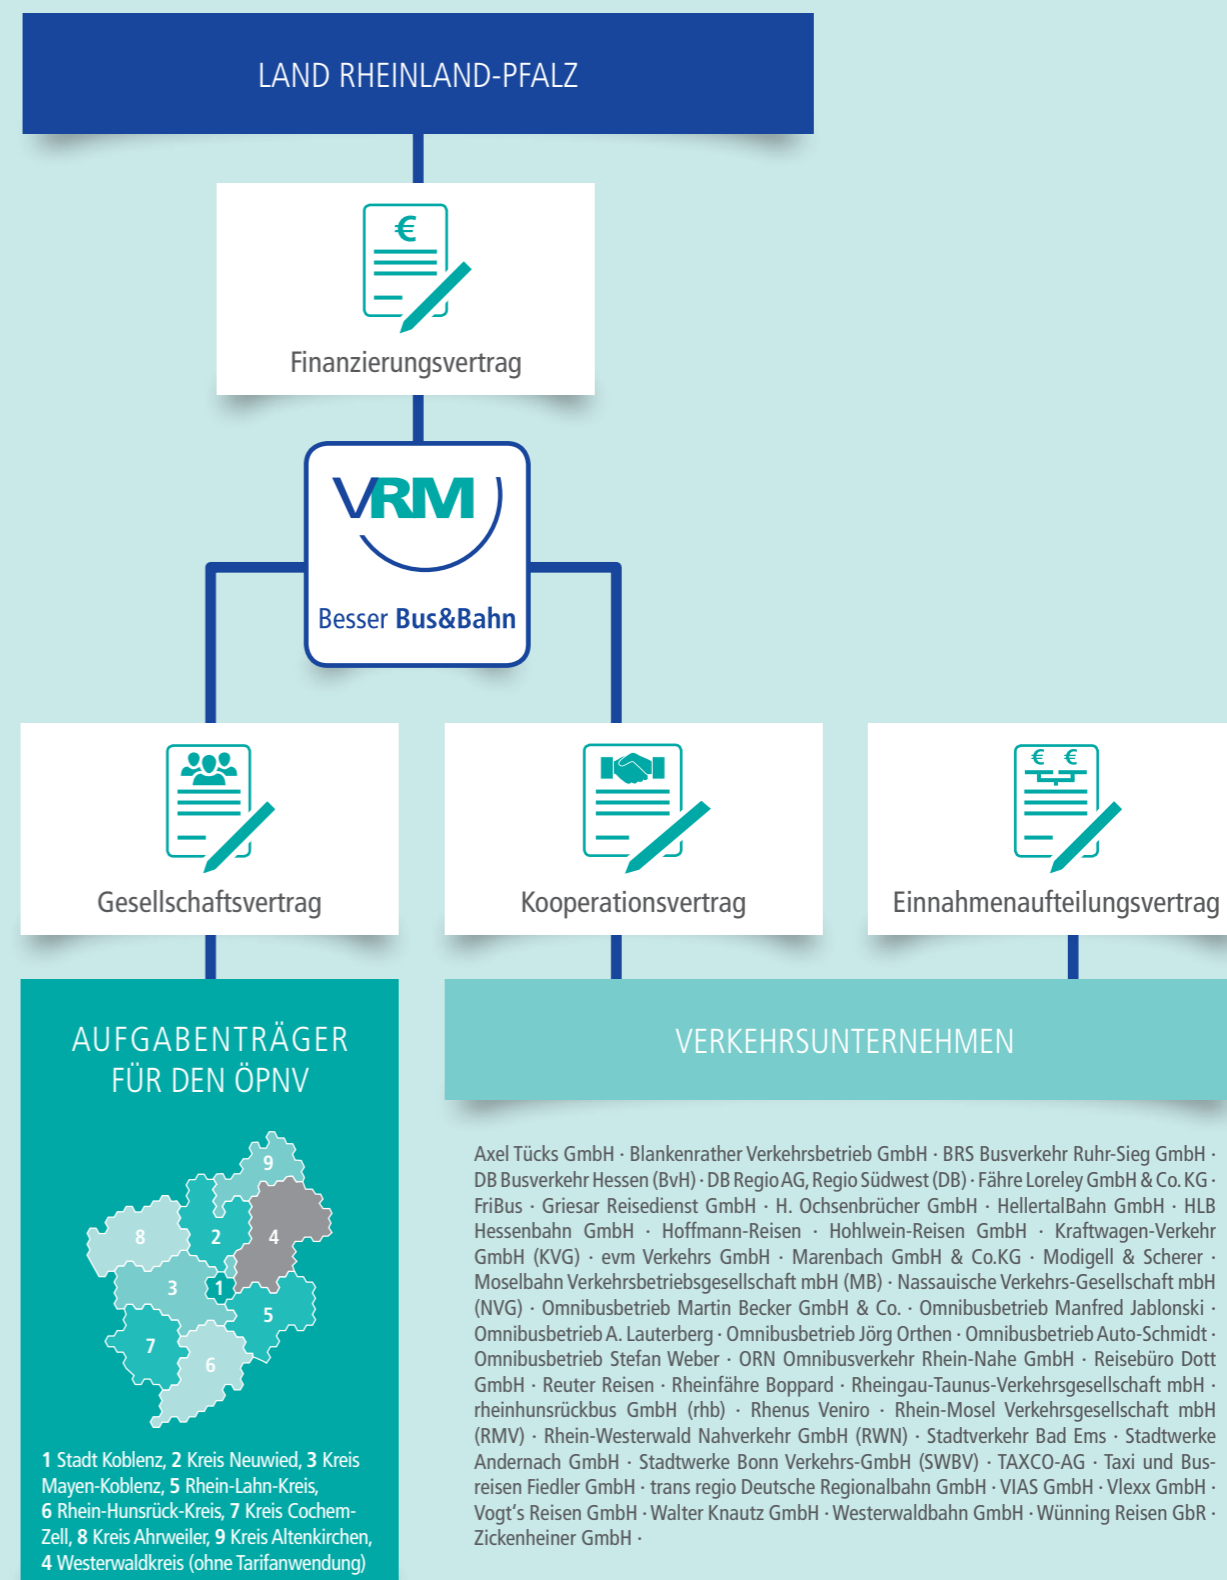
LAND RHEINLAND-PFALZ

€

Finanzierungsvertrag

VRM

Besser Bus&Bahn

Gesellschaftsvertrag

Kooperationsvertrag

€ €

Einnahmenaufteilungsvertrag

AUFGABENTRÄGER FÜR DEN ÖPNV

9
8
2
4
3
1
5
7
6

1 Stadt Koblenz, 2 Kreis Neuwied, 3 Kreis Mayen-Koblenz, 5 Rhein-Lahn-Kreis, 6 Rhein-Hunsrück-Kreis, 7 Kreis Cochem-Zell, 8 Kreis Ahrweiler, 9 Kreis Altenkirchen, 4 Westerwaldkreis (ohne Tarifanwendung)

VERKEHRSUNTERNEHMEN

Axel Tücks GmbH · Blankenrather Verkehrsbetrieb GmbH · BRS Busverkehr Ruhr-Sieg GmbH · DB Busverkehr Hessen (BvH) · DB Regio AG, Regio Südwest (DB) · Fähre Loreley GmbH & Co. KG · FriBus · Griesar Reisedienst GmbH · H. Ochsenbrücher GmbH · HellertalBahn GmbH · HLB Hessenbahn GmbH · Hoffmann-Reisen · Hohlwein-Reisen GmbH · Kraftwagen-Verkehr GmbH (KVG) · evm Verkehrs GmbH · Marenbach GmbH & Co.KG · Modigell & Scherer · Moselbahn Verkehrsbetriebsgesellschaft mbH (MB) · Nassauische Verkehrs-Gesellschaft mbH (NVG) · Omnibusbetrieb Martin Becker GmbH & Co. · Omnibusbetrieb Manfred Jablonski · Omnibusbetrieb A. Lauterberg · Omnibusbetrieb Jörg Orthen · Omnibusbetrieb Auto-Schmidt · Omnibusbetrieb Stefan Weber · ORN Omnibusverkehr Rhein-Nahe GmbH · Reisebüro Dott GmbH · Reuter Reisen · Rheinfähre Boppard · Rheingau-Taunus-Verkehrsgesellschaft mbH · rheinhunsrückbus GmbH (rhb) · Rhenus Veniro · Rhein-Mosel Verkehrsgesellschaft mbH (RMV) · Rhein-Westerwald Nahverkehr GmbH (RWN) · Stadtverkehr Bad Ems · Stadtwerke Andernach GmbH · Stadtwerke Bonn Verkehrs-GmbH (SWBV) · TAXCO-AG · Taxi und Busreisen Fiedler GmbH · trans regio Deutsche Regionalbahn GmbH · VIAS GmbH · Vlexx GmbH · Vogt's Reisen GmbH · Walter Knautz GmbH · Westerwaldbahn GmbH · Wünning Reisen GbR · Zickenheiner GmbH ·